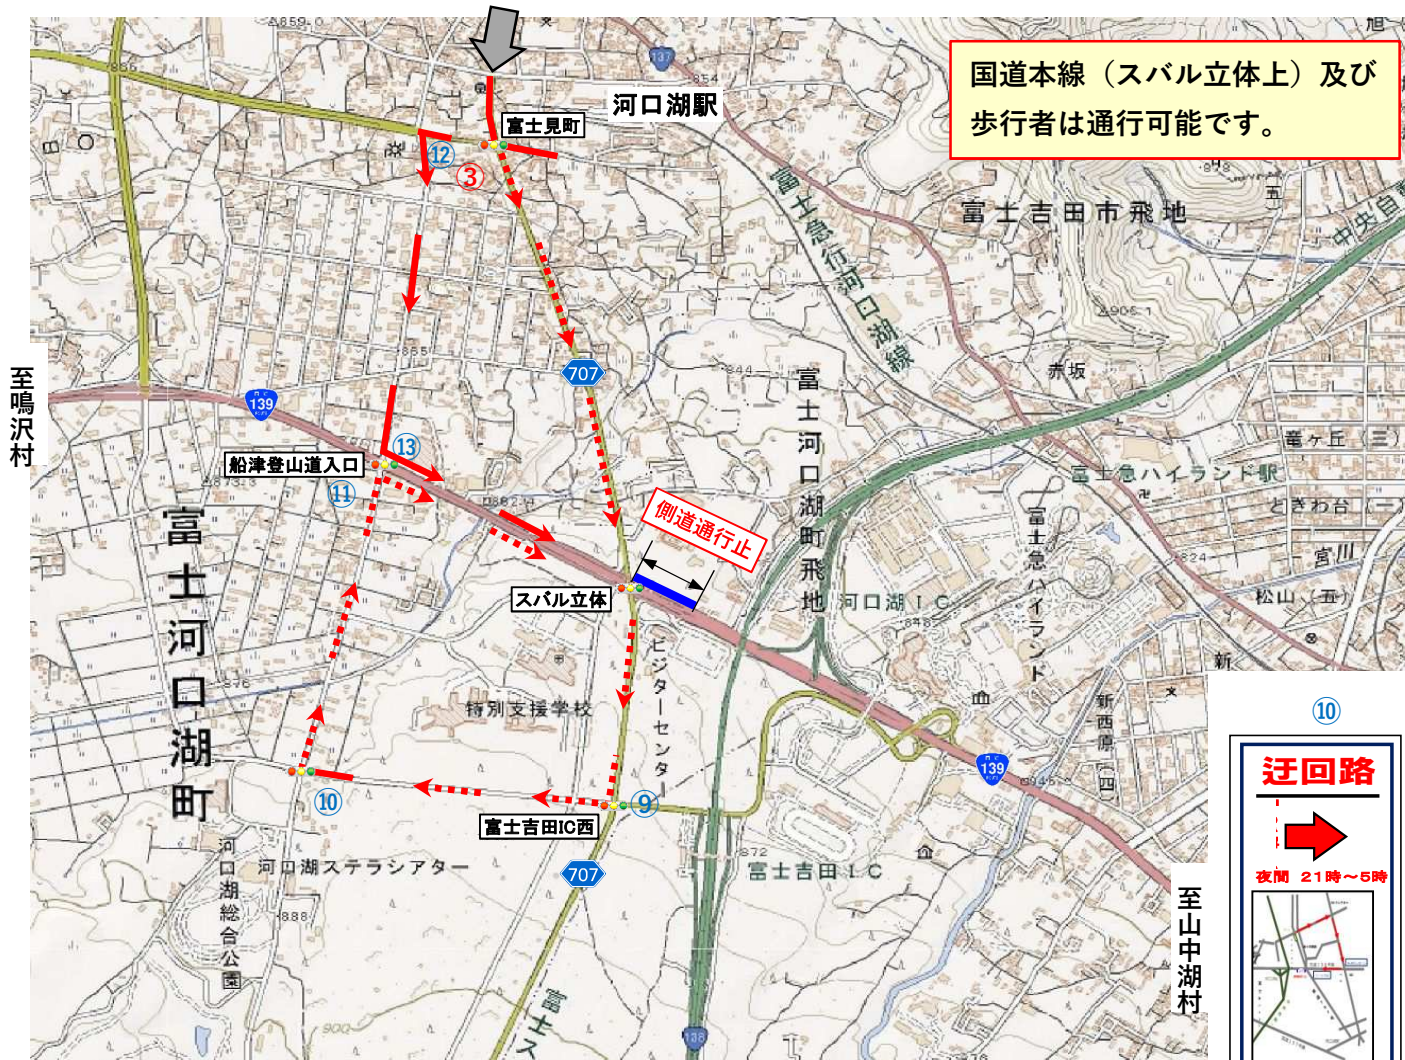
国道本線（スバル立体上）及び歩行者は通行可能です。

河口湖駅

富士見町

⑫

③

富士吉田市飛地

富士急行河口湖線

中央自

707

139

至鳴沢村

⑬

船津登山道入口

⑪

赤坂

富士河口湖町飛地

富士急ハイランド駅

竜ヶ丘（三）

ときわ台（二）

宮川

松山（五）

側道通行止

スバル立体

富士急ハイランド

河口湖ＩＣ

富士河口湖町

特別支援学校

ビジターセンター

新西原（四）

139

⑩

⑨

富士吉田IC西

707

河口湖ステラシアター

河口湖総合公園

富士吉田ＩＣ

至山中湖村

⑩

迂回路

夜間　21時～5時